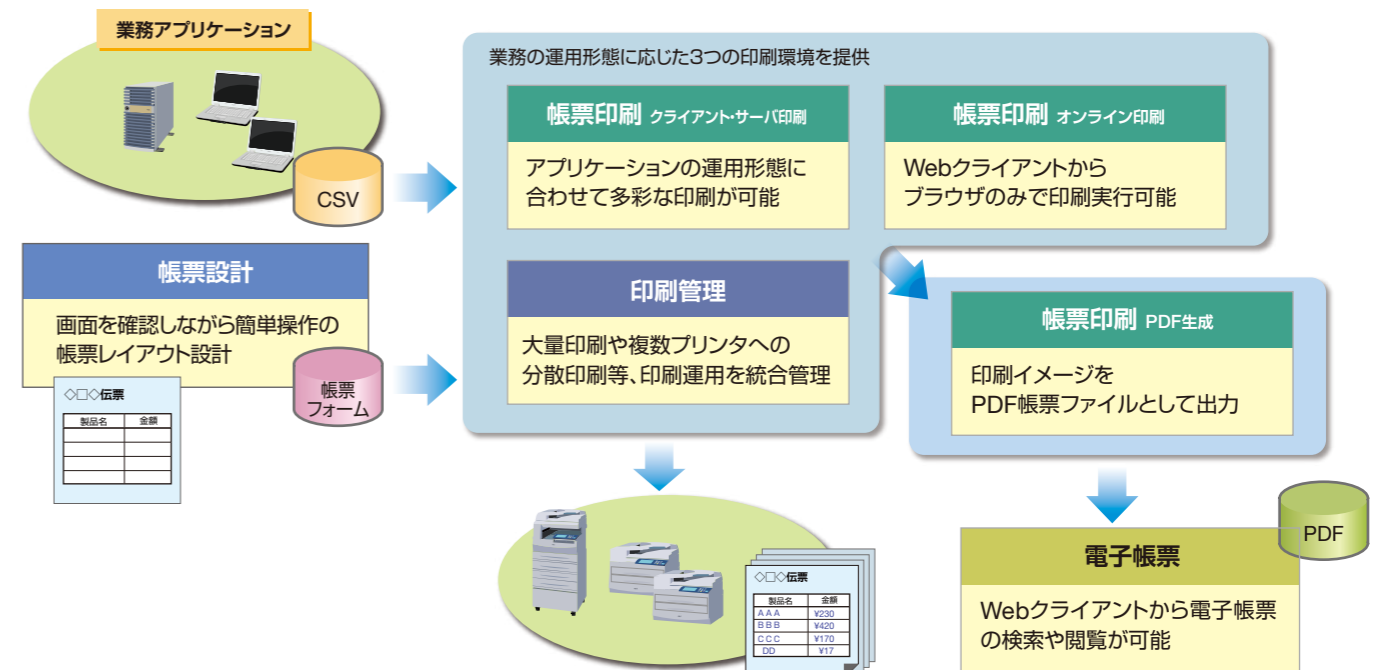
業務アプリケーション

CSV

帳票設計

画面を確認しながら簡単操作の帳票レイアウト設計

◇□◇伝票

| 製品名 | 金額 |
|---|---|
| | |
| | |
| | |
| | |

帳票フォーム

業務の運用形態に応じた3つの印刷環境を提供

帳票印刷 クライアント・サーバ印刷

アプリケーションの運用形態に合わせて多彩な印刷が可能

帳票印刷 オンライン印刷

Webクライアントからブラウザのみで印刷実行可能

印刷管理

大量印刷や複数プリンタへの分散印刷等、印刷運用を統合管理

帳票印刷 PDF生成

印刷イメージをPDF帳票ファイルとして出力

◇□◇伝票

| 製品名 | 金額 |
|---|---|
| AAA | ¥230 |
| BBB | ¥420 |
| CCC | ¥170 |
| DD | ¥17 |

PDF

電子帳票

Webクライアントから電子帳票の検索や閲覧が可能